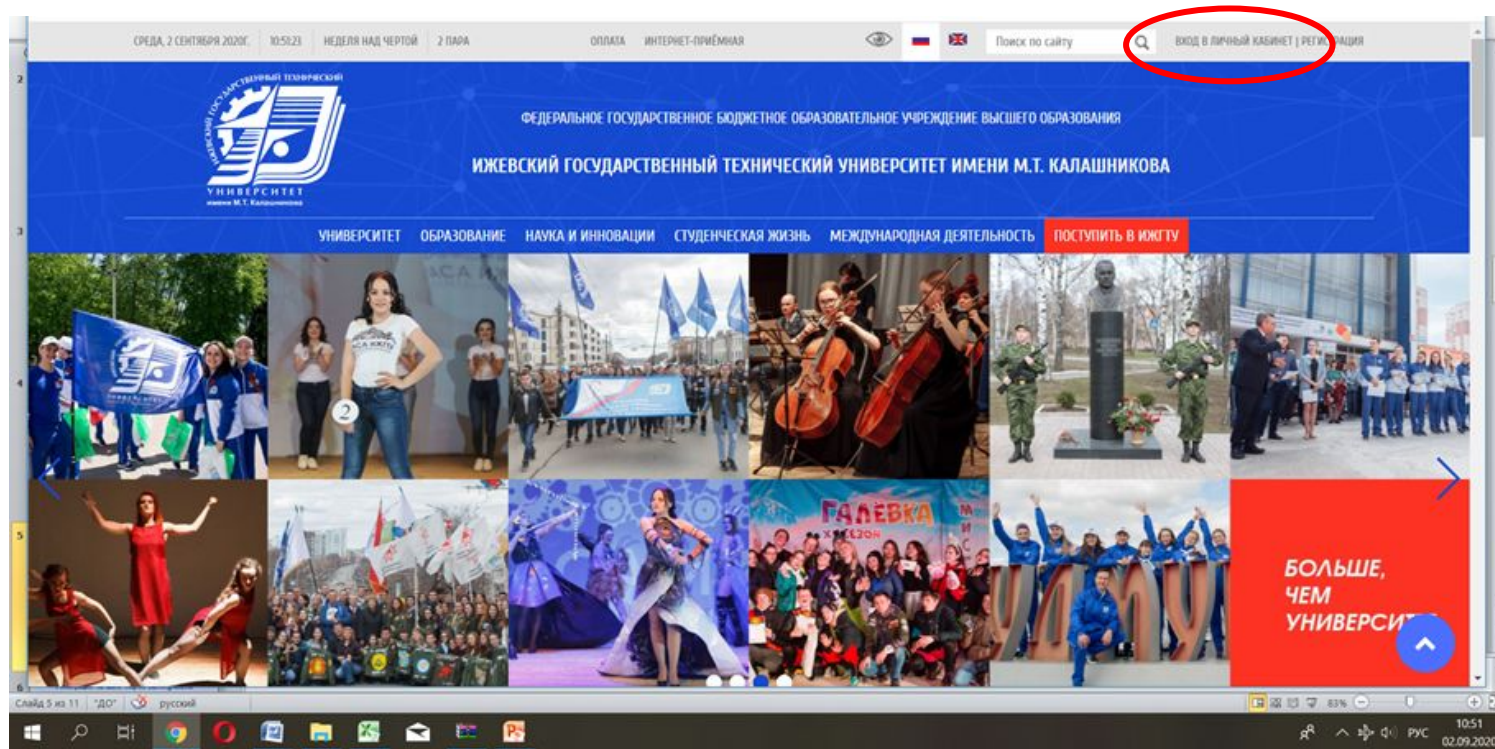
СРЕДА, 2 СЕНТЯБРЯ 2020Г. 10:51:23 НЕДЕЛЯ НАД ЧЕРТОЙ 2 ПАРА ОПЛАТА ИНТЕРНЕТ-ПРИЁМНАЯ Поиск по сайту ВХОД В ЛИЧНЫЙ КАБИНЕТ | РЕГИСТРАЦИЯ

ИЖЕВСКИЙ ГОСУДАРСТВЕННЫЙ ТЕХНИЧЕСКИЙ УНИВЕРСИТЕТ имени М.Т. Калашникова

ФЕДЕРАЛЬНОЕ ГОСУДАРСТВЕННОЕ БЮДЖЕТНОЕ ОБРАЗОВАТЕЛЬНОЕ УЧРЕЖДЕНИЕ ВЫСШЕГО ОБРАЗОВАНИЯ

ИЖЕВСКИЙ ГОСУДАРСТВЕННЫЙ ТЕХНИЧЕСКИЙ УНИВЕРСИТЕТ ИМЕНИ М.Т. КАЛАШНИКОВА

УНИВЕРСИТЕТ ОБРАЗОВАНИЕ НАУКА И ИННОВАЦИИ СТУДЕНЧЕСКАЯ ЖИЗНЬ МЕЖДУНАРОДНАЯ ДЕЯТЕЛЬНОСТЬ ПОСТУПИТЬ В ИЖГТУ

2

ГАЛЕВКА

БОЛЬШЕ, ЧЕМ УНИВЕРСИТ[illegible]

Слайд 5 из 11 "ДО" русский 83% РУС 10:51 02.09.2020